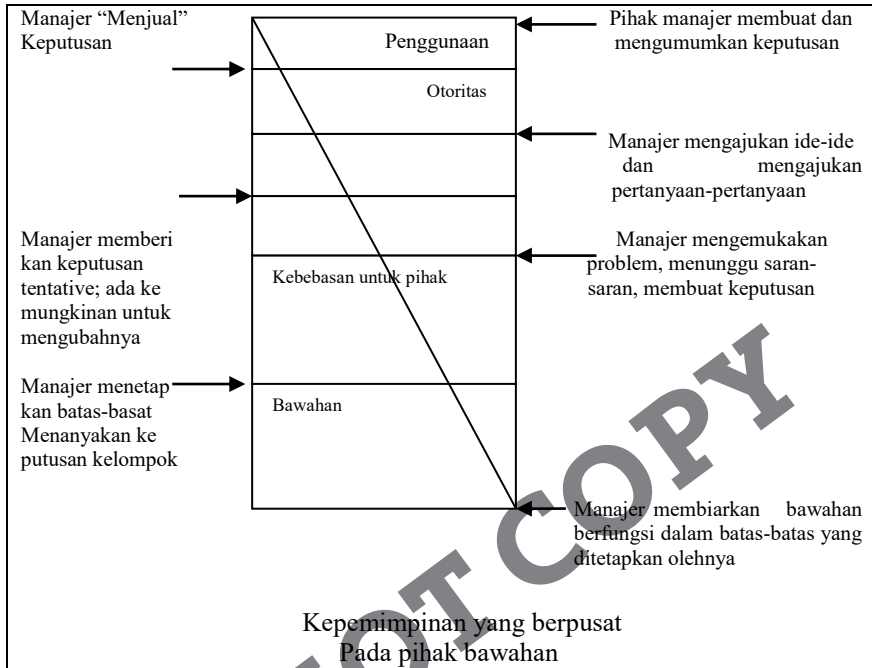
Manajer "Menjual" Keputusan

Penggunaan

Otoritas

Pihak manajer membuat dan mengumumkan keputusan

Manajer mengajukan ide-ide dan mengajukan pertanyaan-pertanyaan

Manajer memberikan keputusan tentative; ada kemungkinan untuk mengubahnya

Kebebasan untuk pihak

Manajer mengemukakan problem, menunggu saran-saran, membuat keputusan

Manajer menetapkan batas-basat Menanyakan keputusan kelompok

Bawahan

Manajer membiarkan bawahan berfungsi dalam batas-batas yang ditetapkan olehnya

Kepemimpinan yang berpusat Pada pihak bawahan

NOT COPY